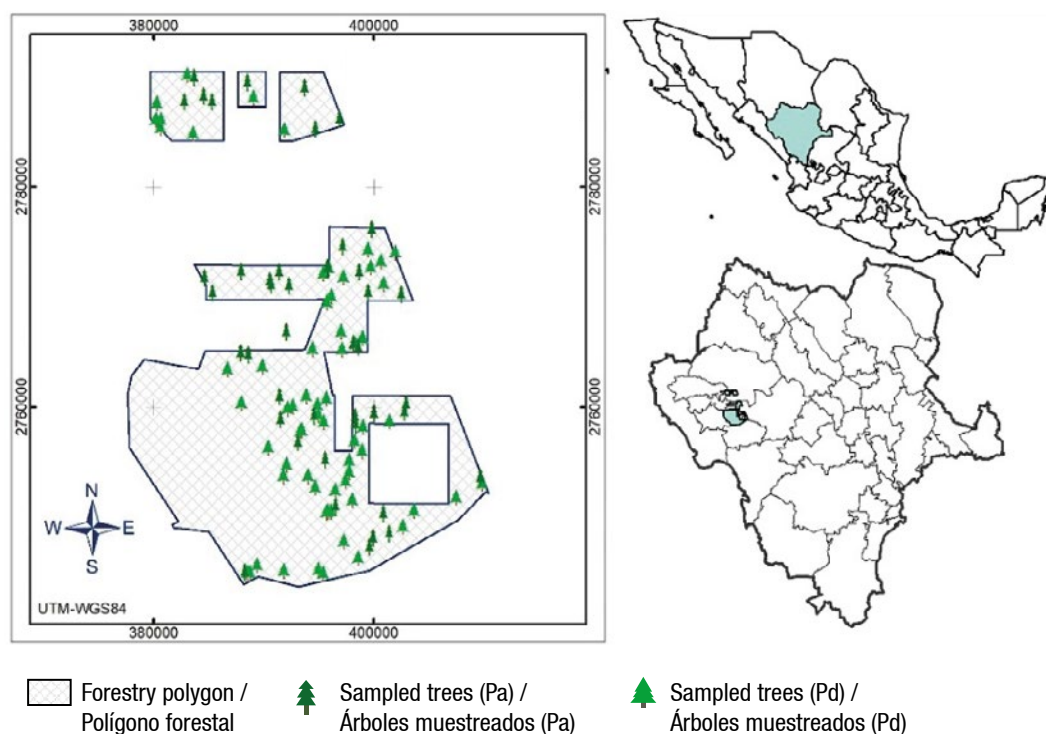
380000
400000
2780000
2760000
2780000
2760000
N
W
E
S
UTM-WGS84
380000
400000

Forestry polygon / Polígono forestal
Sampled trees (Pa) / Árboles muestreados (Pa)
Sampled trees (Pd) / Árboles muestreados (Pd)